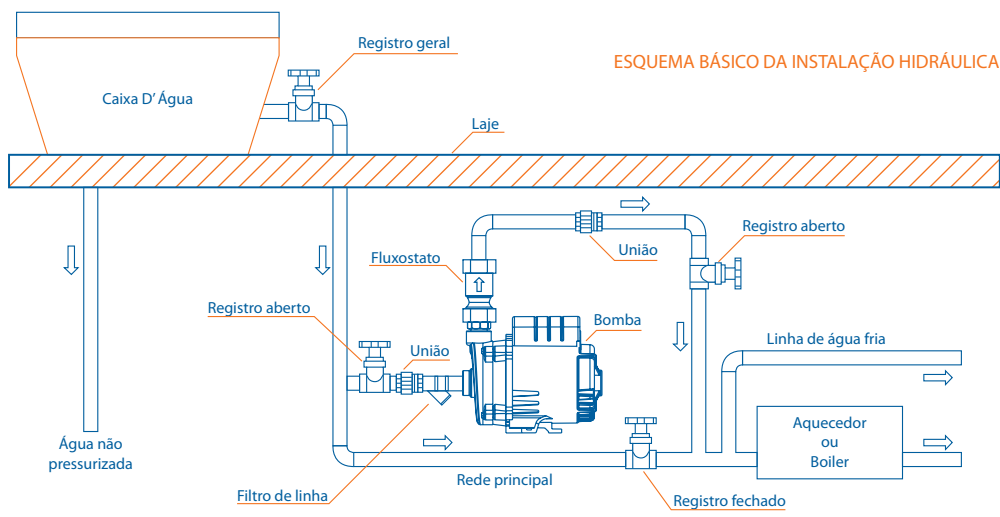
Registro geral

ESQUEMA BÁSICO DA INSTALAÇÃO HIDRÁULICA

Caixa D' Água

Laje

Registro aberto

União

Fluxostato

Registro aberto

Bomba

União

Linha de água fria

Aquecedor
ou
Boiler

Água não
pressurizada

Rede principal

Filtro de linha

Registro fechado